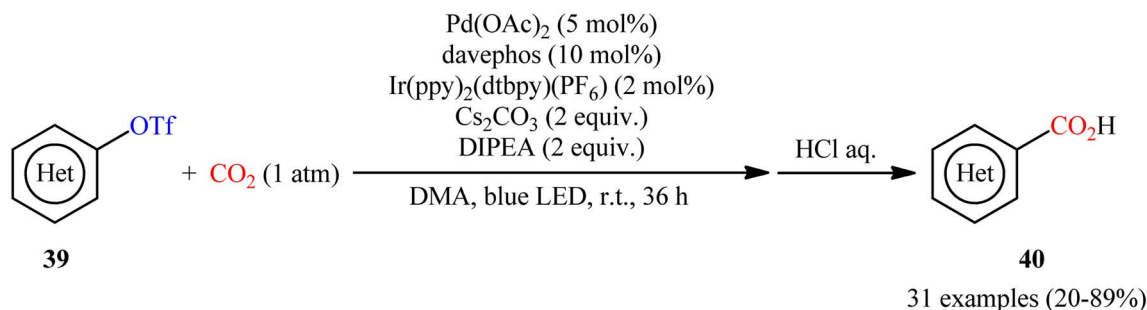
OTf

Het

+ $CO_2$ (1 atm)

$Pd(OAc)_2$ (5 mol%)
davephos (10 mol%)
$Ir(ppy)_2(dtbpy)(PF_6)$ (2 mol%)
$Cs_2CO_3$ (2 equiv.)
DIPEA (2 equiv.)

DMA, blue LED, r.t., 36 h

HCl aq.

$CO_2H$

Het

39

40

31 examples (20-89%)